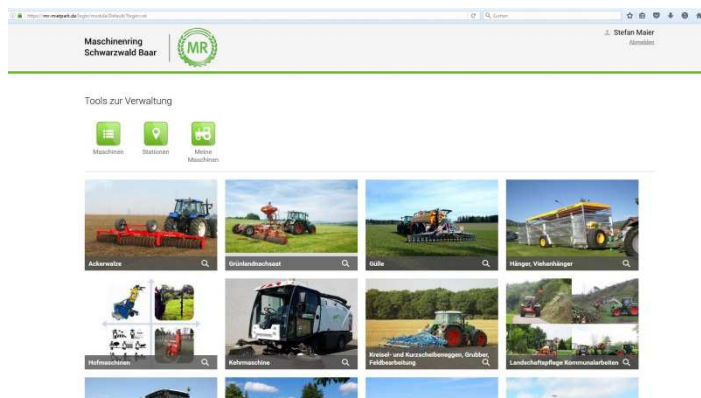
https://mr-maspark.de/login/mobile/Default/login.vsk

Q Suchen

Maschinenring Schwarzwald Baar

MR

Stefan Maier
Abmelden

Tools zur Verwaltung

Maschinen
Stationen
Meine Maschinen

Ackerwalze

Grünlandnachsaat

Gülle

Hänger, Viehanhänger

Hofmaschinen

Kehrmaschine

Kreisel- und Kurzscheibeneggen, Grubber, Feldbearbeitung

Landschaftspflege Kommunalarbeiten